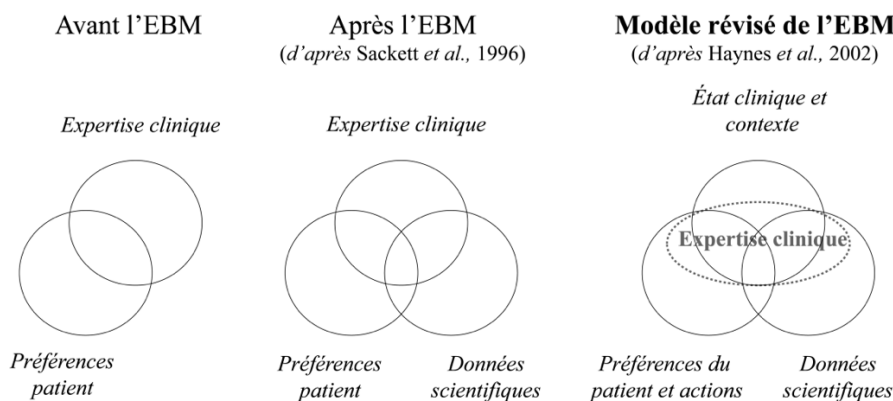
Avant l'EBM

Expertise clinique

Préférences patient

Après l'EBM
(d'après Sackett et al., 1996)

Expertise clinique

Préférences patient

Données scientifiques

Modèle révisé de l'EBM
(d'après Haynes et al., 2002)

État clinique et contexte

Expertise clinique

Préférences du patient et actions

Données scientifiques